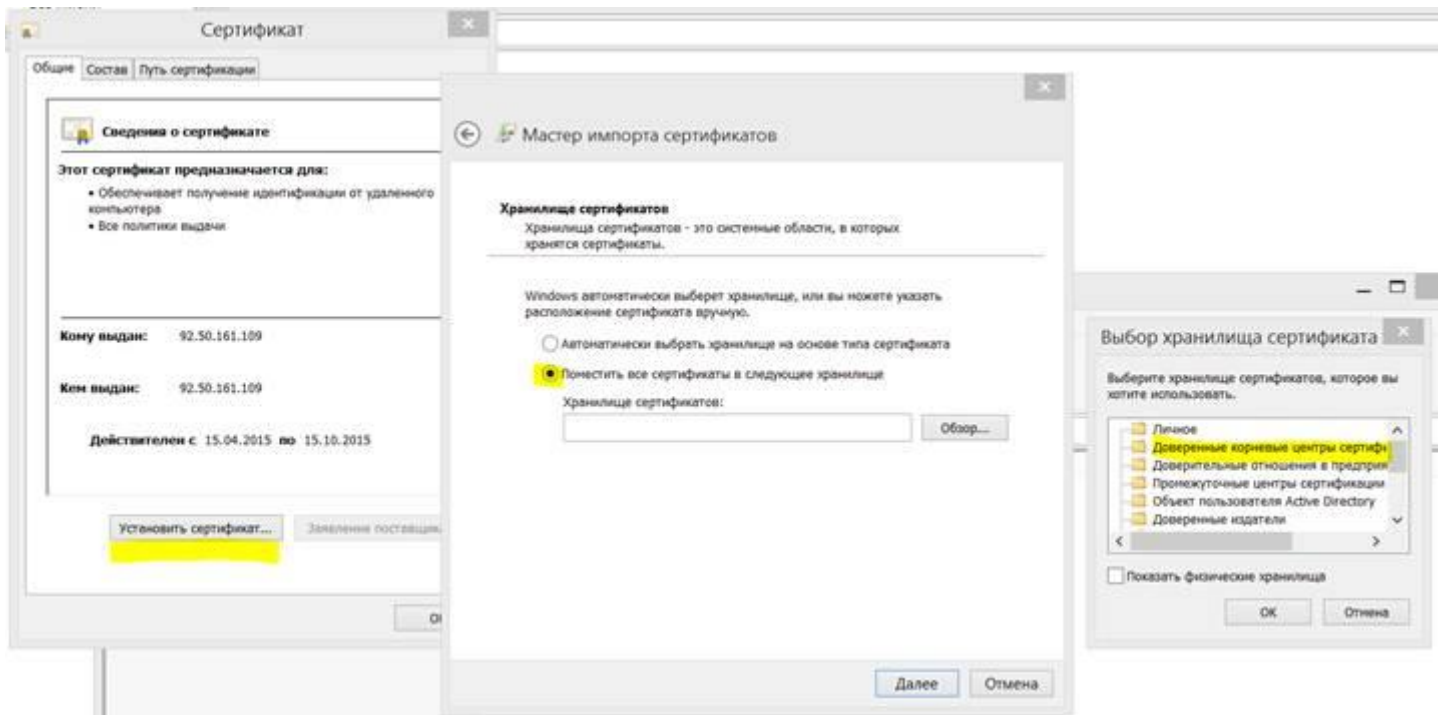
Сертификат

Общие | Состав | Путь сертификации

Сведения о сертификате

Этот сертификат предназначается для:

• Обеспечивает получение идентификации от удаленного компьютера
• Все политики выдачи

Кому выдан: 92.50.161.109

Кем выдан: 92.50.161.109

Действителен с 15.04.2015 по 15.10.2015

Установить сертификат... | Заявление поставщик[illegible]

O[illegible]

Мастер импорта сертификатов

Хранилище сертификатов
Хранилища сертификатов - это системные области, в которых хранятся сертификаты.

Windows автоматически выберет хранилище, или вы можете указать расположение сертификата вручную.

Автоматически выбрать хранилище на основе типа сертификата

Поместить все сертификаты в следующее хранилище

Хранилище сертификатов:

Обзор...

Далее | Отмена

Выбор хранилища сертификата

Выберите хранилище сертификатов, которое вы хотите использовать.

Личное
Доверенные корневые центры сертиф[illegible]
Доверительные отношения в предприя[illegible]
Промежуточные центры сертификации
Объект пользователя Active Directory
Доверенные издатели

Показать физические хранилища

OK | Отмена